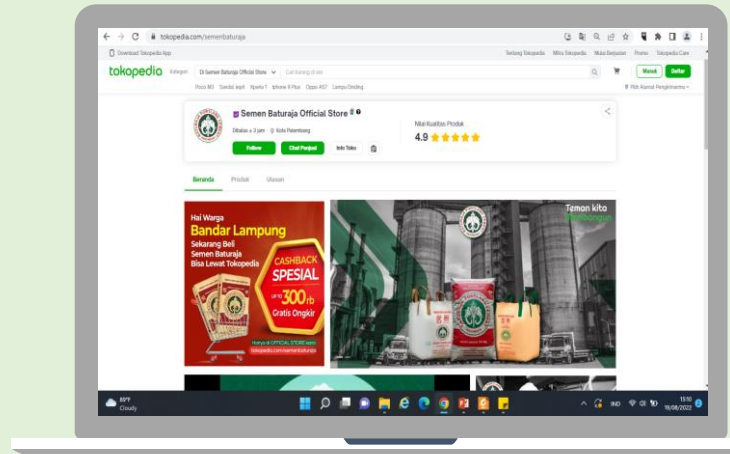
tokopedia.com/semenbaturaja

Download Tokopedia App

Tentang Tokopedia Mitra Tokopedia Mulai Berjualan Promo Tokopedia Care

tokopedia Kategori Di Semen Baturaja Official Store Cari barang di sini Masuk Daftar

Poco M3 Sandal Jepit Xperia 1 Iphone X Plus Oppo A57 Lampu Dinding

Pilih Alamat Pengirimanmu

Semen Baturaja Official Store

Dibalas ± 3 jam Kota Palembang

Follow Chat Penjual Info Toko

Nilai Kualitas Produk
4.9

Beranda Produk Ulasan

Hai Warga
Bandar Lampung
Sekarang Beli Semen Baturaja Bisa Lewat Tokopedia
CASHBACK SPESIAL
up to 300rb
Gratis Ongkir
Hanya di OFFICIAL STORE kami
tokopedia.com/semenbaturaja

Teman kita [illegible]

89°F
Cloudy

IND 15:10
16/08/2022